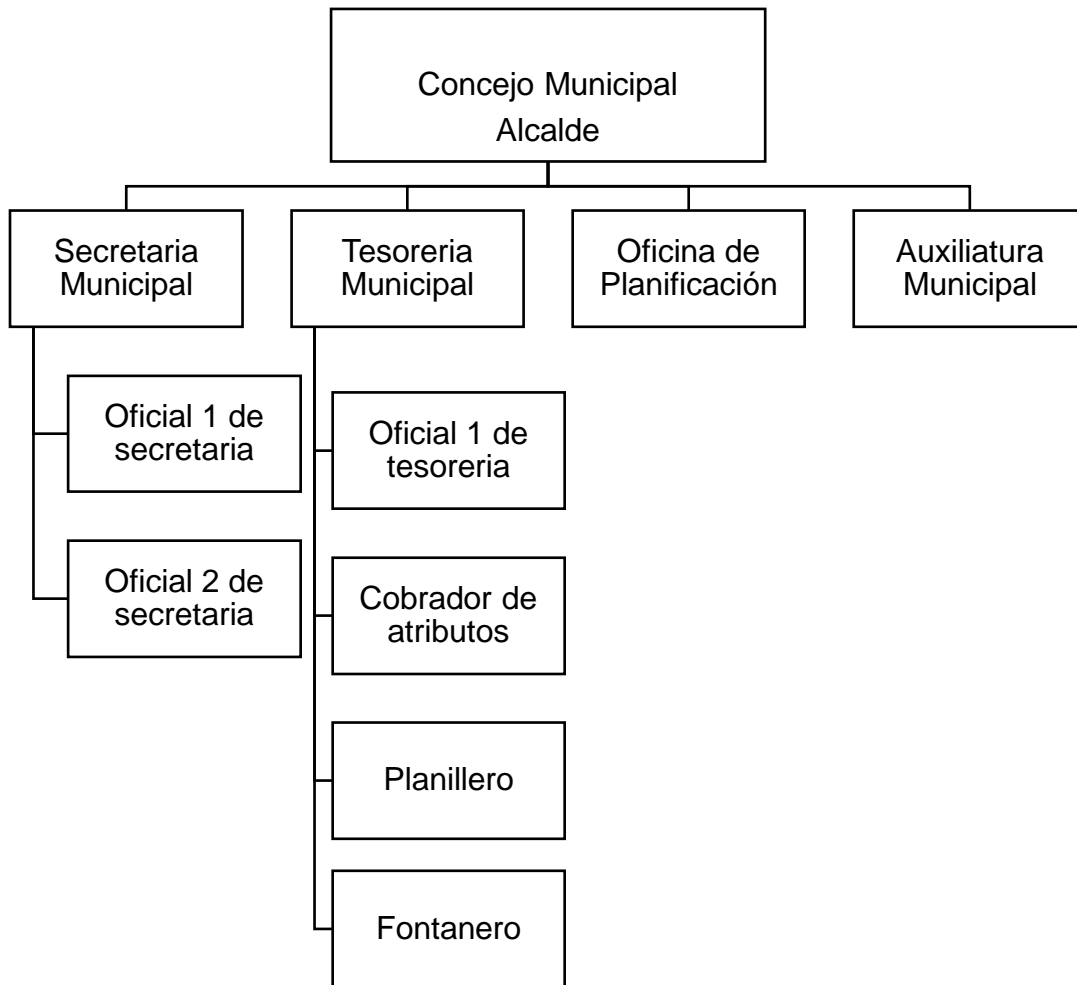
Concejo Municipal
Alcalde

Secretaria Municipal

Tesoreria Municipal

Oficina de Planificación

Auxiliatura Municipal

Oficial 1 de secretaria

Oficial 2 de secretaria

Oficial 1 de tesoreria

Cobrador de atributos

Planillero

Fontanero